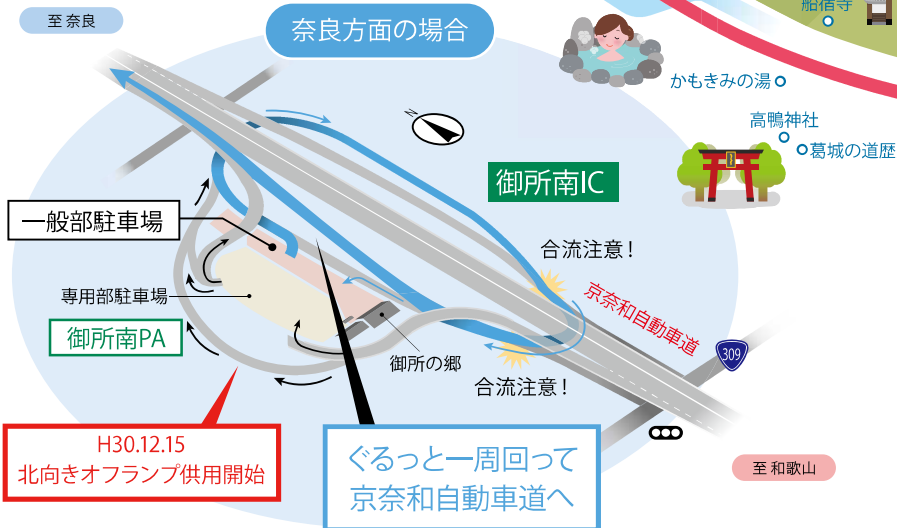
至 奈良

奈良方面の場合

船宿寺

かもきみの湯

高鴨神社

葛城の道歴

御所南IC

一般部駐車場

専用部駐車場

御所南PA

合流注意！

京奈和自動車道

309

御所の郷

合流注意！

H30.12.15
北向きオフランプ供用開始

ぐるっと一周回って
京奈和自動車道へ

至 和歌山